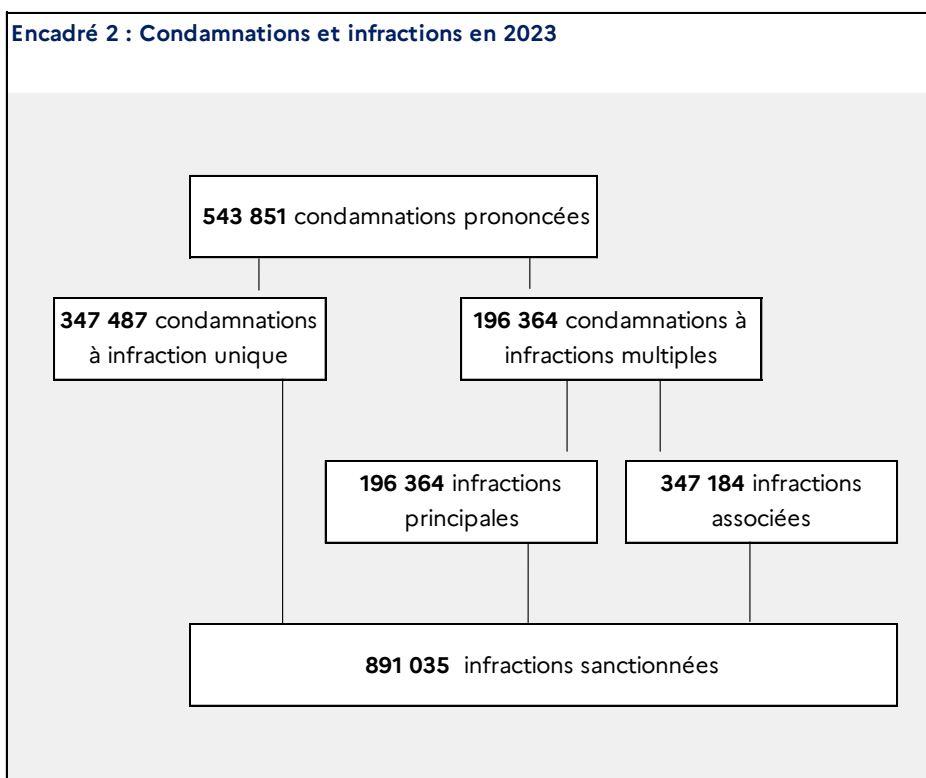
Encadré 2 : Condamnations et infractions en 2023

543 851 condamnations prononcées

347 487 condamnations à infraction unique

196 364 condamnations à infractions multiples

196 364 infractions principales

347 184 infractions associées

891 035 infractions sanctionnées